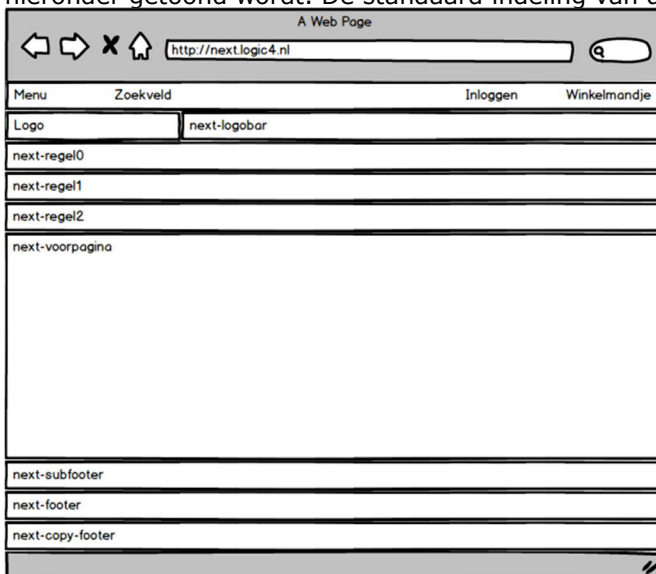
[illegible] getoond wordt. De standaard indeling van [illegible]

A Web Page

http://next.logic4.nl

Menu Zoekveld Inloggen Winkelmandje

Logo next-logobar

next-regel0

next-regel1

next-regel2

next-voorpagina

next-subfooter

next-footer

next-copy-footer